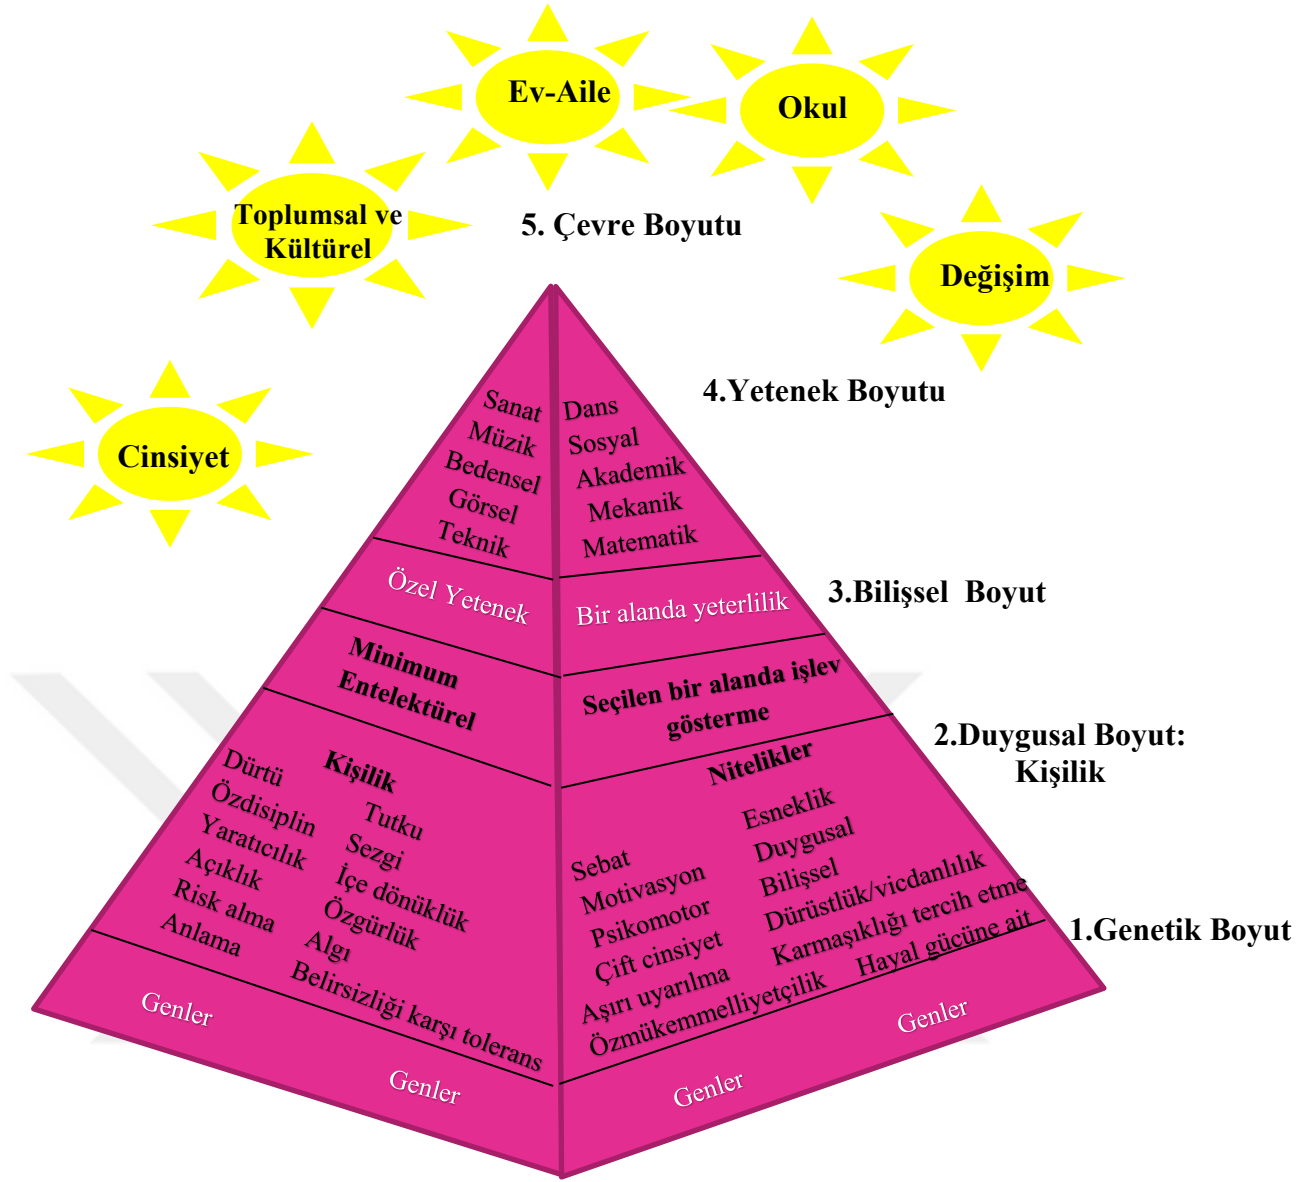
Ev-Aile

Okul

Toplumsal ve Kültürel

5. Çevre Boyutu

Değişim

Cinsiyet

4.Yetenek Boyutu

Sanat
Müzik
Bedensel
Görsel
Teknik

Dans
Sosyal
Akademik
Mekanik
Matematik

Özel Yetenek

Bir alanda yeterlilik

3.Bilişsel Boyut

Minimum Entelektürel

Seçilen bir alanda işlev gösterme

2.Duygusal Boyut: Kişilik

Kişilik
Dürtü
Özdisiplin
Yaratıcılık
Açıklık
Risk alma
Anlama
Tutku
Sezgi
İçe dönüklük
Özgürlük
Algı
Belirsizliği karşı tolerans

Nitelikler
Sebat
Motivasyon
Psikomotor
Çift cinsiyet
Aşırı uyarılma
Özmükemmelliyetçilik
Esneklik
Duygusal
Bilişsel
Dürüstlük/vicdanlılık
Karmaşıklığı tercih etme
Hayal gücüne ait

1.Genetik Boyut

Genler
Genler
Genler
Genler